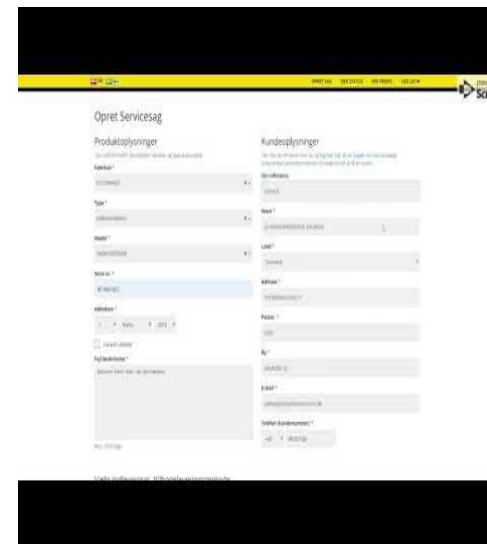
Opret Servicesag

Produktoplysninger

Fabrikat *

Type *

Model *

Serie nr. *

Købsdato *

Fejl beskrivelse *

Kundeoplysninger

Din reference

Navn *

Land *

Denmark

Adresse *

Postnr. *

By *

E-mail *

Telefon (kundenummer) *

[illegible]